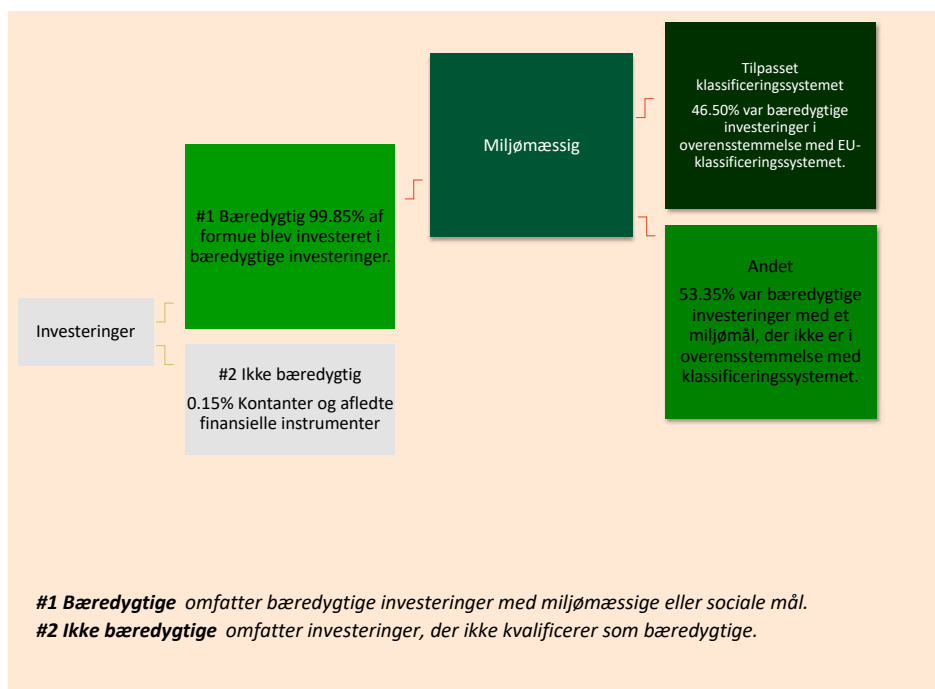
Investeringer

#1 Bæredygtig 99.85% af formue blev investeret i bæredygtige investeringer.

#2 Ikke bæredygtig

0.15% Kontanter og afledte finansielle instrumenter

Miljømæssig

Tilpasset klassificeringssystemet

46.50% var bæredygtige investeringer i overensstemmelse med EU-klassificeringssystemet.

Andet

53.35% var bæredygtige investeringer med et miljømål, der ikke er i overensstemmelse med klassificeringssystemet.

*#1 Bæredygtige* *omfatter bæredygtige investeringer med miljømæssige eller sociale mål.*
*#2 Ikke bæredygtige* *omfatter investeringer, der ikke kvalificerer som bæredygtige.*